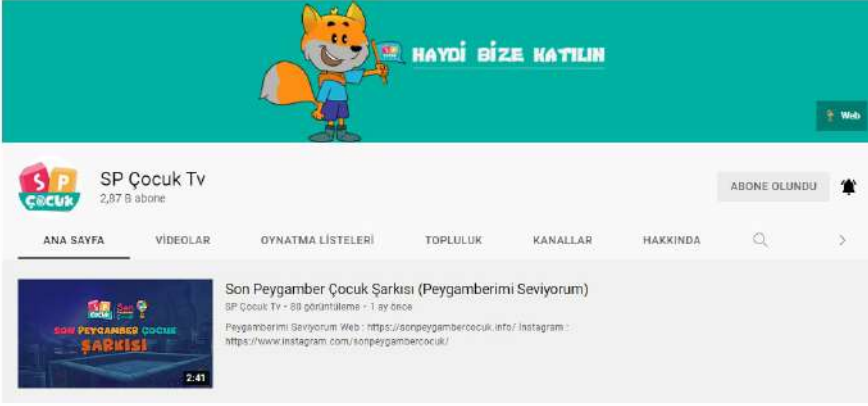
SP

HAYDİ BİZE KATILIN

Web

SP Çocuk

SP Çocuk Tv
2,87 B abone

ABONE OLUNDU

ANA SAYFA
VİDEOLAR
OYNATMA LİSTELERİ
TOPLULUK
KANALLAR
HAKKINDA

SP Son
SON PEYGAMBER ÇOCUK ŞARKISI
2:41

Son Peygamber Çocuk Şarkısı (Peygamberimi Seviyorum)
SP Çocuk Tv • 80 görüntüleme • 1 ay önce
Peygamberimi Seviyorum Web : https://sonpeygambercocuk.info/ Instagram : https://www.instagram.com/sonpeygambercocuk/